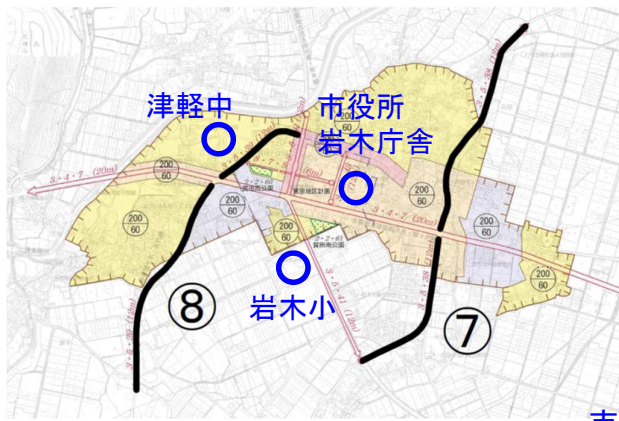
津軽中

市役所
岩木庁舎

岩木小

⑧

⑦

$\frac{200}{60}$

$\frac{200}{60}$

$\frac{200}{60}$

$\frac{200}{60}$

$\frac{200}{60}$

$\frac{200}{60}$

$\frac{200}{60}$

3・4・7 (20m)

3・4・7 (20m)

3・5・41 (13m)

3・5・88 (16m)

3・5・88 (16m)

3・7・81

3・7・80

賀田西公園

賀田南公園

賀田地区計画